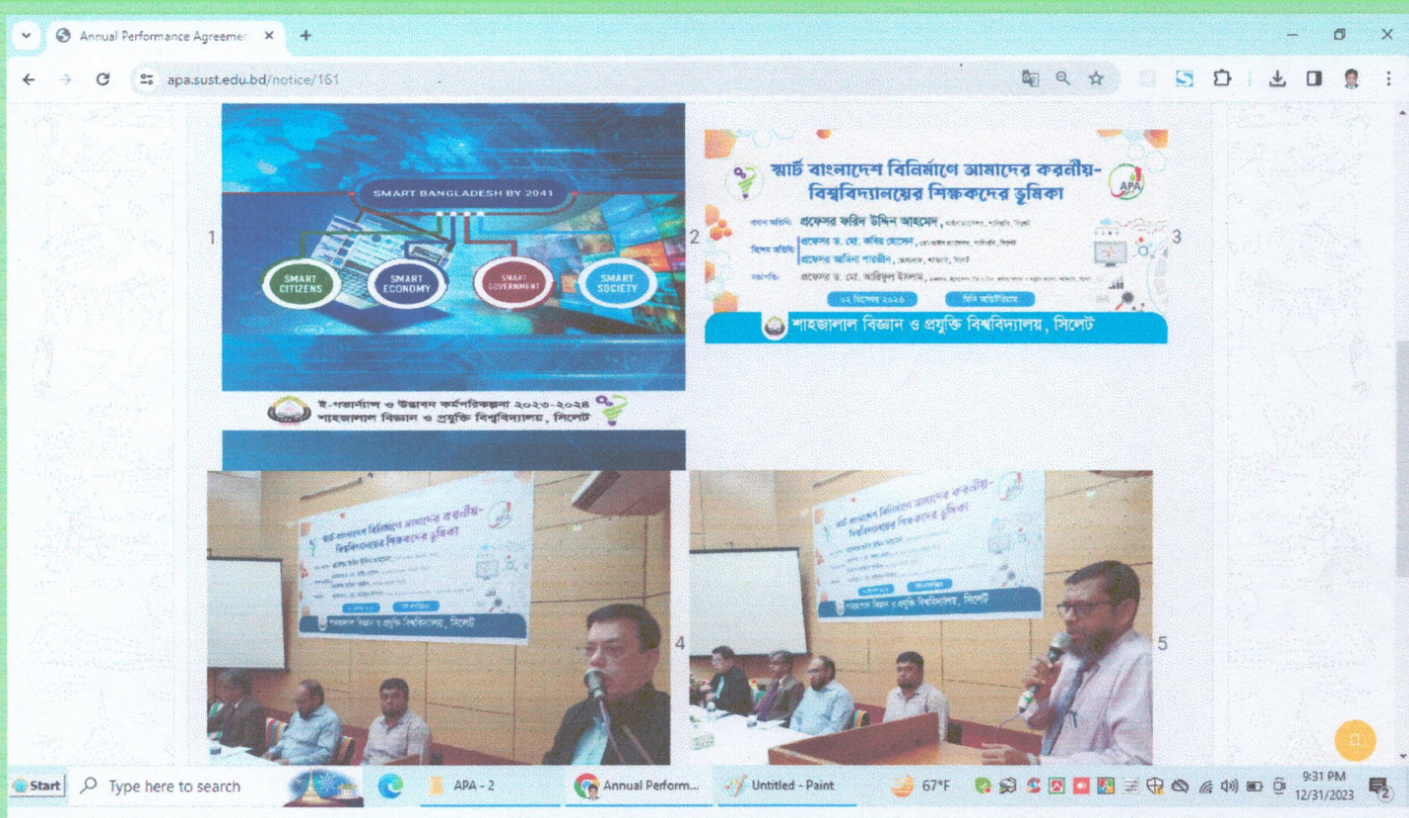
Annual Performance Agreemer ×

apa.sust.edu.bd/notice/161

1

SMART BANGLADESH BY 2041

SMART CITIZENS

SMART ECONOMY

SMART GOVERNMENT

SMART SOCIETY

ই-গভার্নান্স ও উদ্ভাবন কর্মপরিকল্পনা ২০২৩-২০২৪
শাহজালাল বিজ্ঞান ও প্রযুক্তি বিশ্ববিদ্যালয়, সিলেট

2

স্মার্ট বাংলাদেশ বিনির্মাণে আমাদের করনীয়-
বিশ্ববিদ্যালয়ের শিক্ষকদের ভূমিকা

APA

প্রধান অতিথি: প্রফেসর ফরিদ উদ্দিন আহমেদ, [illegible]

বিশেষ অতিথি: প্রফেসর ড. মো. কবির হোসেন, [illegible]
প্রফেসর আমিনা পারভীন, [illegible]

সভাপতি: প্রফেসর ড. মো. আরিফুল ইসলাম, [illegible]

০২ ডিসেম্বর ২০২৩

মিনি অডিটোরিয়াম

শাহজালাল বিজ্ঞান ও প্রযুক্তি বিশ্ববিদ্যালয়, সিলেট

3

4

5

Start

Type here to search

APA - 2

Annual Perform...

Untitled - Paint

67°F

9:31 PM
12/31/2023